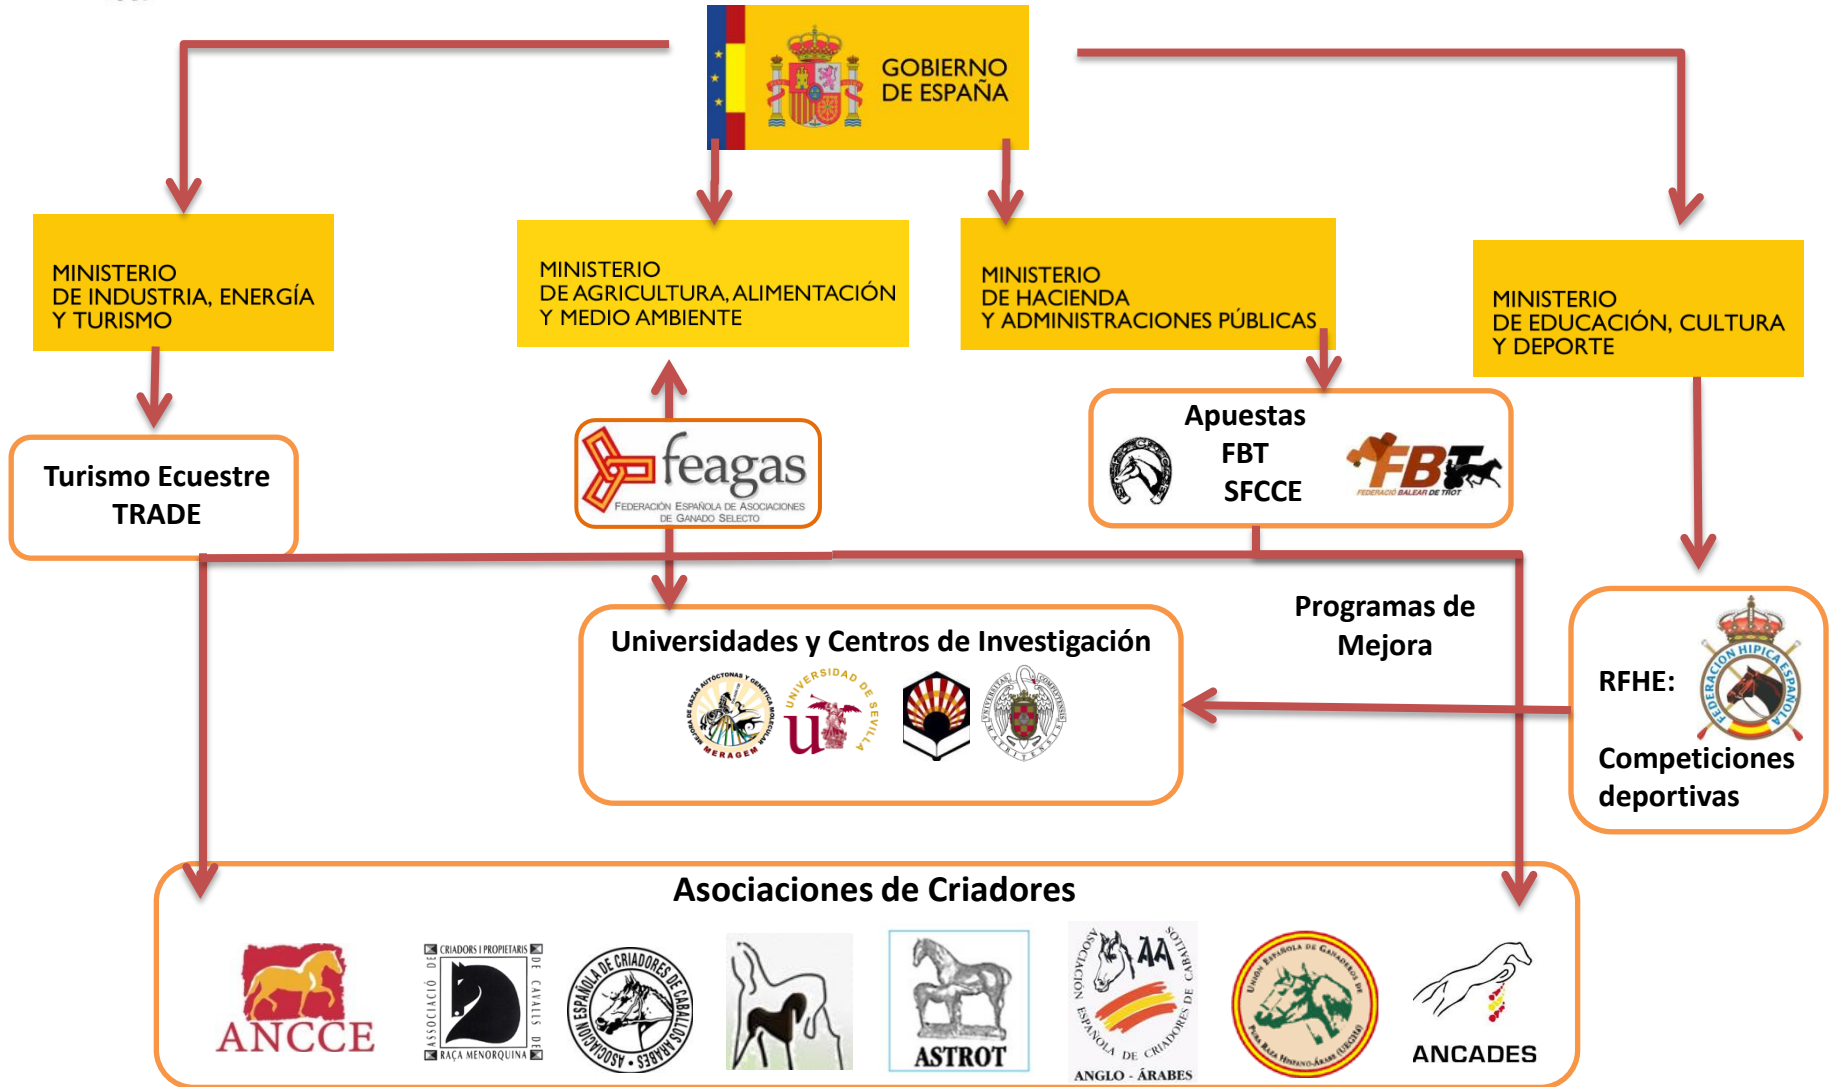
GOBIERNO DE ESPAÑA

MINISTERIO DE INDUSTRIA, ENERGÍA Y TURISMO

MINISTERIO DE AGRICULTURA, ALIMENTACIÓN Y MEDIO AMBIENTE

MINISTERIO DE HACIENDA Y ADMINISTRACIONES PÚBLICAS

MINISTERIO DE EDUCACIÓN, CULTURA Y DEPORTE

Turismo Ecuestre TRADE

feagas
FEDERACIÓN ESPAÑOLA DE ASOCIACIONES DE GANADO SELECTO

Apuestas
FBT
SFCCE

FBT
FEDERACIÓ BALEAR DE TROT

Programas de Mejora

Universidades y Centros de Investigación

MERAGEM

UNIVERSIDAD DE SEVILLA

RFHE:

FEDERACIÓN HÍPICA ESPAÑOLA

Competiciones deportivas

Asociaciones de Criadores

ANCCE

ASSOCIACIÓ DE CRIADORS I PROPIETARIS DE CAVALLS DE RAÇA MENORQUINA

ASOCIACIÓN ESPAÑOLA DE CRIADORES DE CABALLOS ÁRABES

ASTROT

ASOCIACIÓN ESPAÑOLA DE CRIADORES DE CABALLOS ANGLO - ÁRABES

UNIÓN ESPAÑOLA DE GANADEROS DE PURA RAZA HISPANO-ÁRABE (UEGHA)

ANCADES